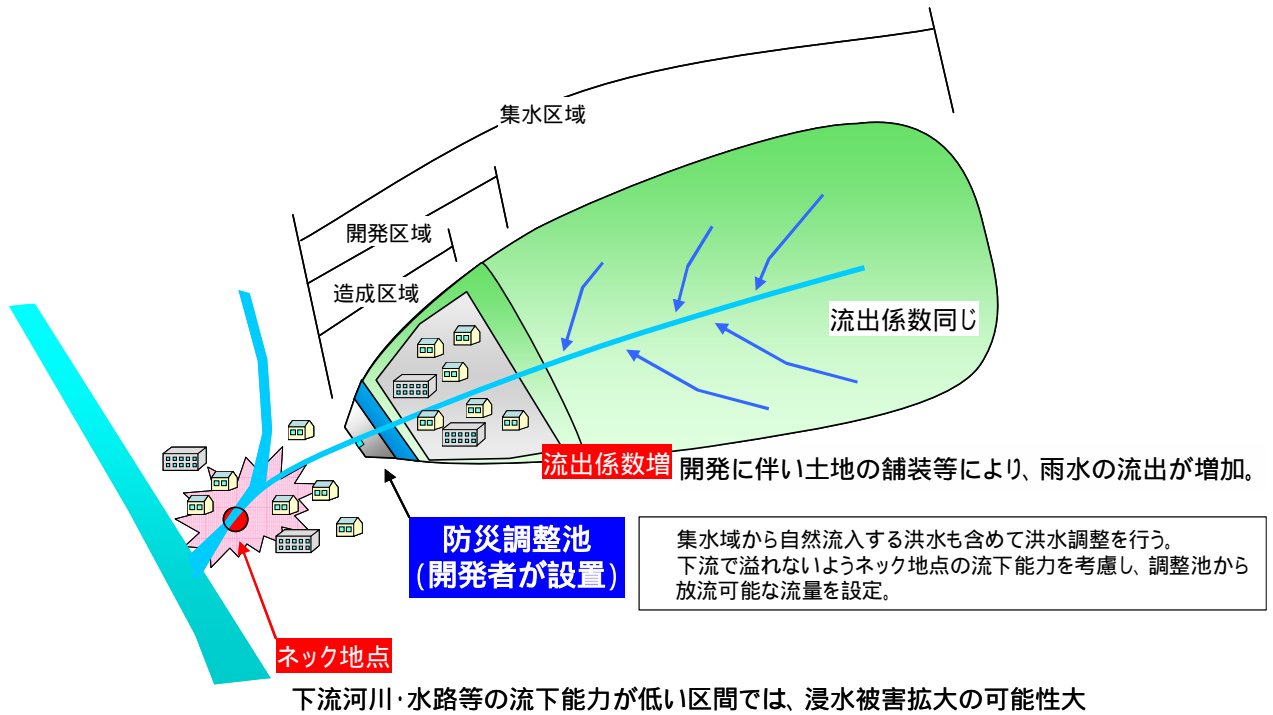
集水区域

開発区域

造成区域

流出係数同じ

流出係数増 開発に伴い土地の舗装等により、雨水の流出が増加。

防災調整池
(開発者が設置)

集水域から自然流入する洪水も含めて洪水調整を行う。
下流で溢れないようネック地点の流下能力を考慮し、調整池から放流可能な流量を設定。

ネック地点

下流河川･水路等の流下能力が低い区間では、浸水被害拡大の可能性大